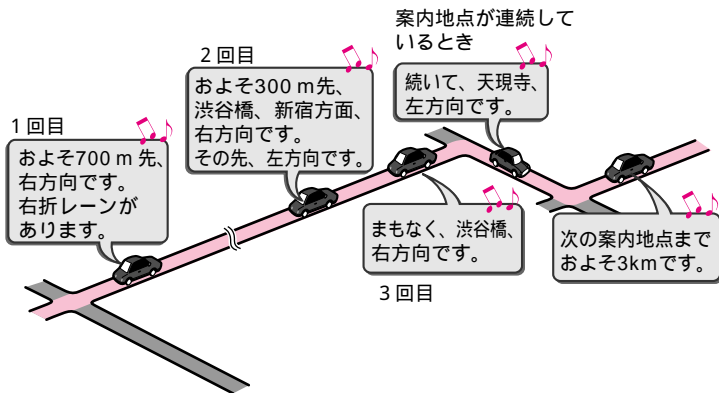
案内地点が連続しているとき

2 回目

おおよそ300 m先、渋谷橋、新宿方面、右方向です。その先、左方向です。

続いて、天現寺、左方向です。

1 回目

およそ700 m 先、右方向です。右折レーンがあります。

まもなく、渋谷橋、右方向です。

次の案内地点までおよそ3kmです。

3 回目